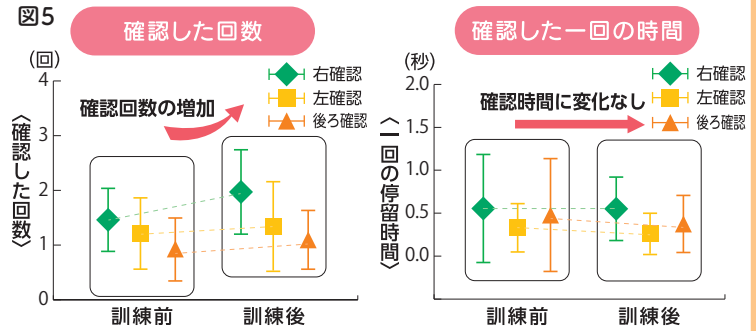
図5

確認した回数

(回)

4
3
2
1
0

〈確認した回数〉

右確認
左確認
後ろ確認

確認回数の増加

訓練前　訓練後

確認した一回の時間

(秒)

2.0
1.5
1.0
0.5
0.0

〈一回の停留時間〉

右確認
左確認
後ろ確認

確認時間に変化なし

訓練前　訓練後